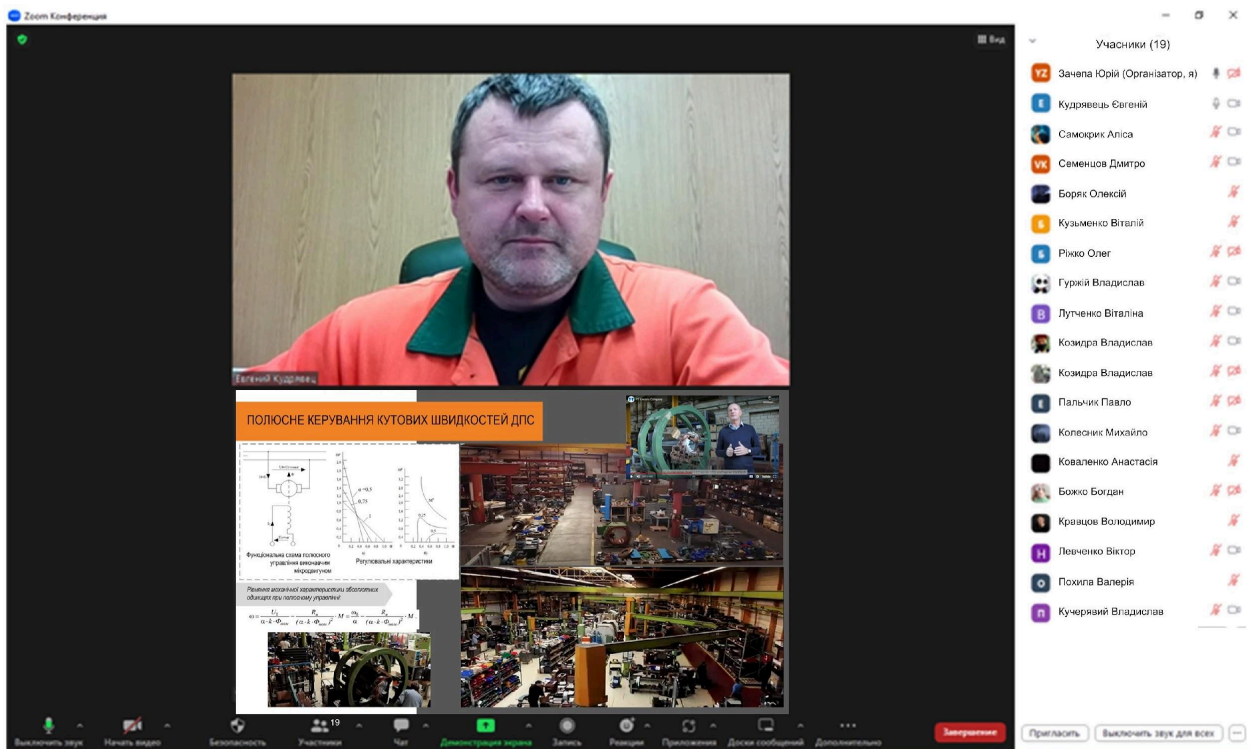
Zoom Конференция

Вид

Евгений Кудрявец

ПОЛЮСНЕ КЕРУВАННЯ КУТОВИХ ШВИДКОСТЕЙ ДПС

Функціональна схема полюсного управління виконавчим мікродвигуном

Регулювальні характеристики

Рівняння механічної характеристики зібсолютних одиницях при полюсному управлінні

$\omega = \frac{U_1}{\alpha \cdot k \cdot \Phi_{max}} - \frac{R_a}{(\alpha \cdot k \cdot \Phi_{max})^2} \cdot M = \frac{\omega_0}{\alpha} - \frac{R_a}{(\alpha \cdot k \cdot \Phi_{max})^2} \cdot M$

Учасники (19)

Зачепа Юрій (Організатор, я)
Кудрявець Євгеній
Самокрик Аліса
Семенцов Дмитро
Боряк Олексій
Кузьменко Віталій
Ріхко Олег
Гуржій Владислав
Лутченко Віталіна
Козидра Владислав
Козидра Владислав
Пальчик Павло
Колесник Михайло
Коваленко Анастасія
Божко Богдан
Кравцов Володимир
Левченко Віктор
Похила Валерія
Кучерявий Владислав

Выключить звук
Начать видео
Безопасность
19
Участники
Чат
Демонстрация экрана
Запись
Реакции
Приложения
Доски сообщений
Дополнительно
Завершение
Пригласить
Выключить звук для всех